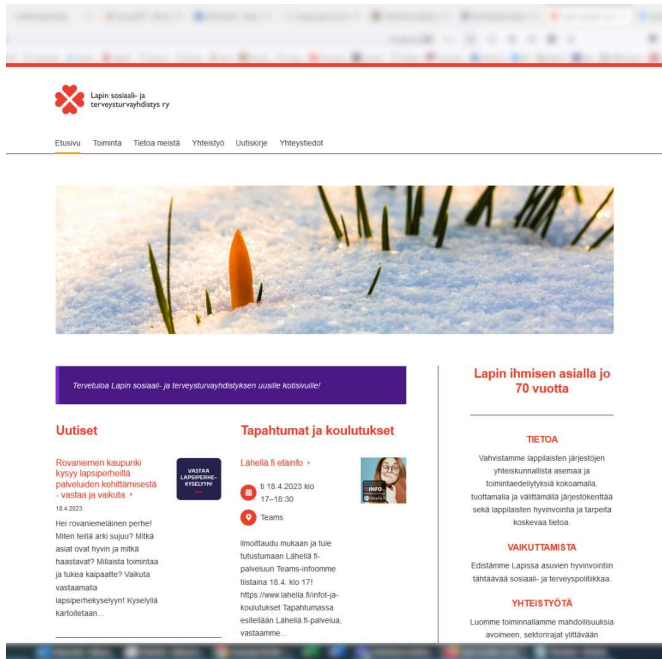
Lapin sosiaali- ja terveysturvayhdistys ry

Etusivu Toiminta Tietoa meistä Yhteistyö Uutiskirje Yhteystiedot

Tervetuloa Lapin sosiaali- ja terveysturvayhdistyksen uusille kotisivuille!

Uutiset

Rovaniemen kaupunki kysyy lapsiperheiltä palveluiden kehittämisestä - vastaa ja vaikuta »

VASTAA LAPSIPERHE-KYSELYYN!

18.4.2023

Hei rovaniemeläinen perhe! Miten teillä arki sujuu? Mitkä asiat ovat hyvin ja mitkä haastavat? Millaista toimintaa ja tukea kaipaatte? Vaikuta vastaamalla lapsiperhekyselyyn! Kyselyllä kartoitetaan...

Tapahtumat ja koulutukset

Lähellä.fi etäinfo »

INFO

ti 18.4.2023 klo 17–18:30

Teams

Ilmoittaudu mukaan ja tule tutustumaan Lähellä fi-palveluun Teams-infoomme tiistaina 18.4. klo 17! https://www.lahella.fi/infot-ja-koulutukset Tapahtumassa esitellään Lähellä.fi-palvelua, vastaamme...

Lapin ihmisen asialla jo 70 vuotta

TIETOA

Vahvistamme lappilaisten järjestöjen yhteiskunnallista asemaa ja toimintaedellytyksiä kokoamalla, tuottamalla ja välittämällä järjestökentältä sekä lappilaisten hyvinvointia ja tarpeita koskevaa tietoa.

VAIKUTTAMISTA

Edistämme Lapissa asuvien hyvinvointiin tähtäävää sosiaali- ja terveyspolitiikkaa.

YHTEISTYÖTÄ

Luomme toiminnallamme mahdollisuuksia avoimeen, sektorirajat ylittävään